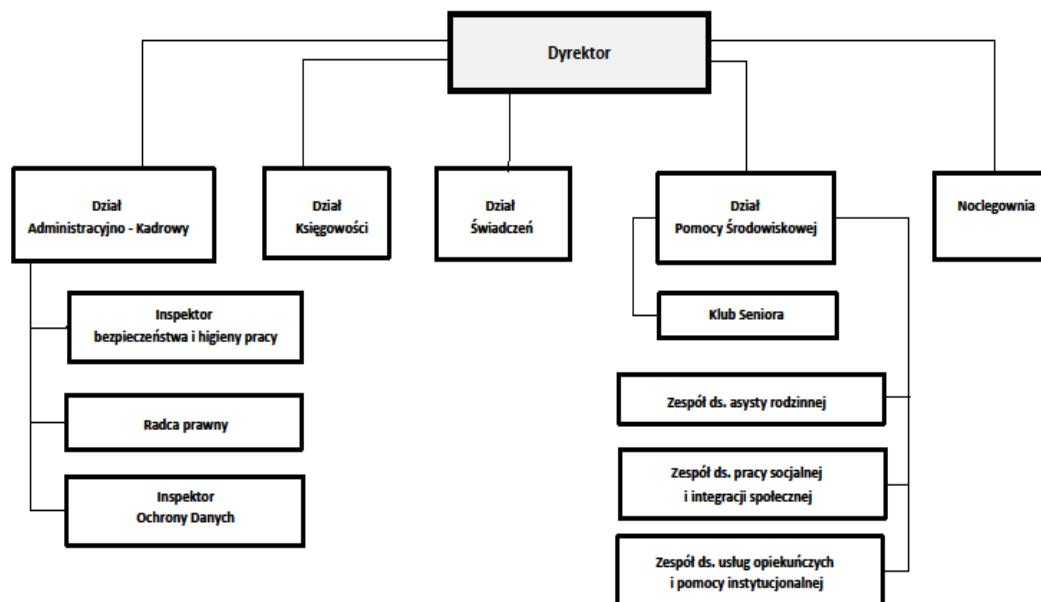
Dyrektor

Dział
Administracyjno - Kadrowy

Dział
Księgowości

Dział
Świadczeń

Dział
Pomocy Środowiskowej

Noclegownia

Inspektor
bezpieczeństwa i higieny pracy

Radca prawny

Inspektor
Ochrony Danych

Klub Seniora

Zespół ds. asysty rodzinnej

Zespół ds. pracy socjalnej
i integracji społecznej

Zespół ds. usług opiekuńczych
i pomocy instytucjonalnej